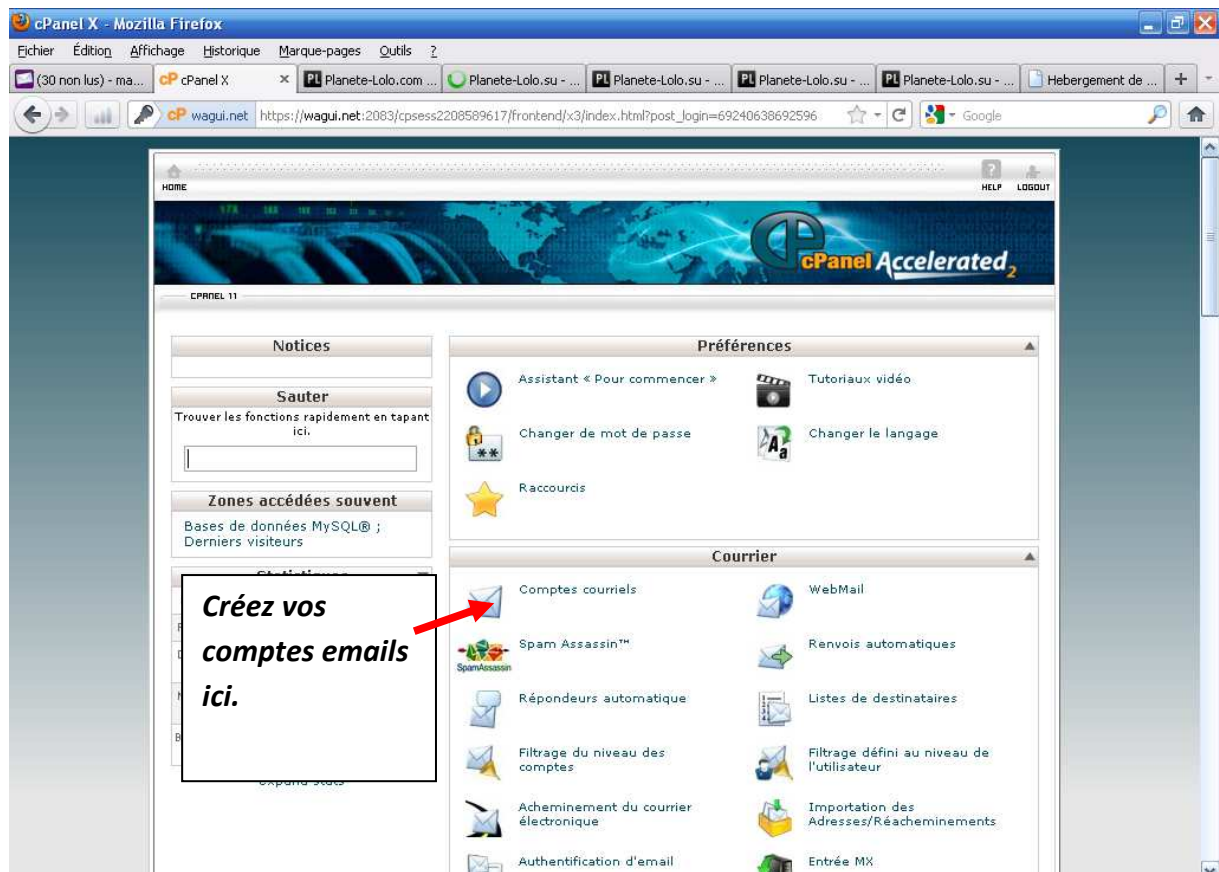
cPanel X - Mozilla Firefox

Fichier Édition Affichage Historique Marque-pages Outils ?

(30 non lus) - ma... | cPanel X | Planete-Lolo.com ... | Planete-Lolo.su - ... | Planete-Lolo.su - ... | Planete-Lolo.su - ... | Planete-Lolo.su - ... | Hebergement de ...

wagui.net https://wagui.net:2083/cpsess2208589617/frontend/x3/index.html?post_login=69240638692596

Google

HOME

HELP LOGOUT

cPanel Accelerated$_2$

CPANEL 11

Notices

Sauter

Trouver les fonctions rapidement en tapant ici.

Zones accédées souvent

Bases de données MySQL® ; Derniers visiteurs

Statistiques

Expand stats

Préférences

Assistant « Pour commencer »

Tutoriaux vidéo

Changer de mot de passe

Changer le langage

Raccourcis

Courrier

Comptes courriels

WebMail

Spam Assassin™

Renvois automatiques

Répondeurs automatique

Listes de destinataires

Filtrage du niveau des comptes

Filtrage défini au niveau de l'utilisateur

Acheminement du courrier électronique

Importation des Adresses/Réacheminements

Authentification d'email

Entrée MX

Créez vos comptes emails ici.